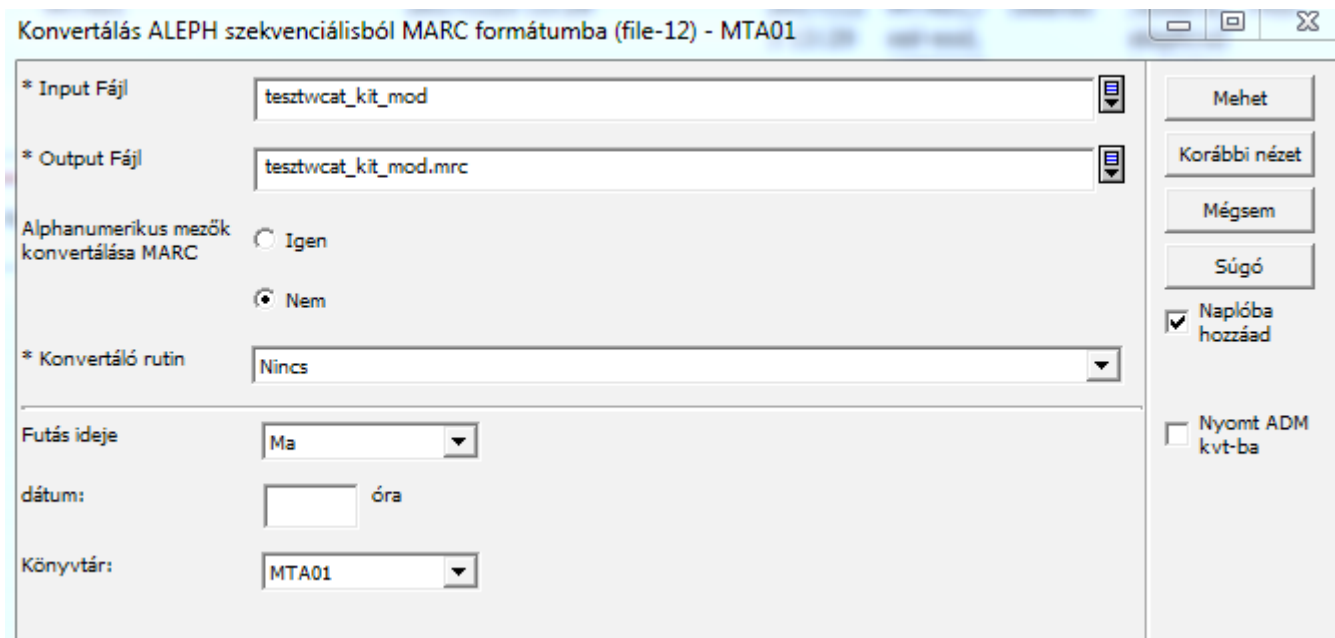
Konvertálás ALEPH szekvenciálisból MARC formátumba (file-12) - MTA01

* Input Fájl
tesztwcat_kit_mod

* Output Fájl
tesztwcat_kit_mod.mrc

Alphanumerikus mezők konvertálása MARC
Igen
Nem

* Konvertáló rutin
Nincs

Futás ideje
Ma

dátum:
óra

Könyvtár:
MTA01

Mehet
Korábbi nézet
Mégsem
Súgó
Naplóba hozzáad
Nyomt ADM kvt-ba